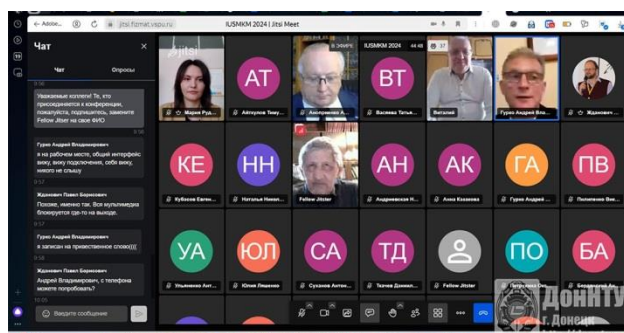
Adobe... jitsi.fizmat.vspu.ru IUSMKM 2024 | Jitsi Meet

Чат

Чат Опросы

Уважаемые коллеги! Те, кто присоединяется к конференции, пожалуйста, подпишитесь, замените Fellow Jitser на свое ФИО

Гурко Андрей Владимирович
я на рабочем месте, общий интерфейс вижу, вижу подключения, себя вижу, никого не слышу

Жданович Павел Борисович
Похоже, именно так. Вся мультимедиа блокируется где-то на выходе.

Гурко Андрей Владимирович
я записан на приветственное слово))))

Жданович Павел Борисович
Андрей Владимирович, с телефона можете попробовать?

Введите сообщение

В ЭФИРЕ IUSMKM 2024 37

Мария Руд...

АТ Айткулов Тиму...

Анисименко А...

ВТ Васеева Татья...

Виталий

Гурко Андрей Вла...

Жданович...

КЕ Кубасов Евген...

НН Наталья Никол...

Fellow Jitsier

АН Андреевская Н...

АК Анна Козакова

ГА Гурко Андрей В...

ПВ Полупанов Вла...

УА Ульяненко Ант...

ЮЛ Юлия Лященко

СА Суханов Антон...

ТД Ткачев Даниил...

Fellow Jitsier

ПО Петрушина Ол...

БА Безденежный Ан...

ДОННТУ
г. Донецк